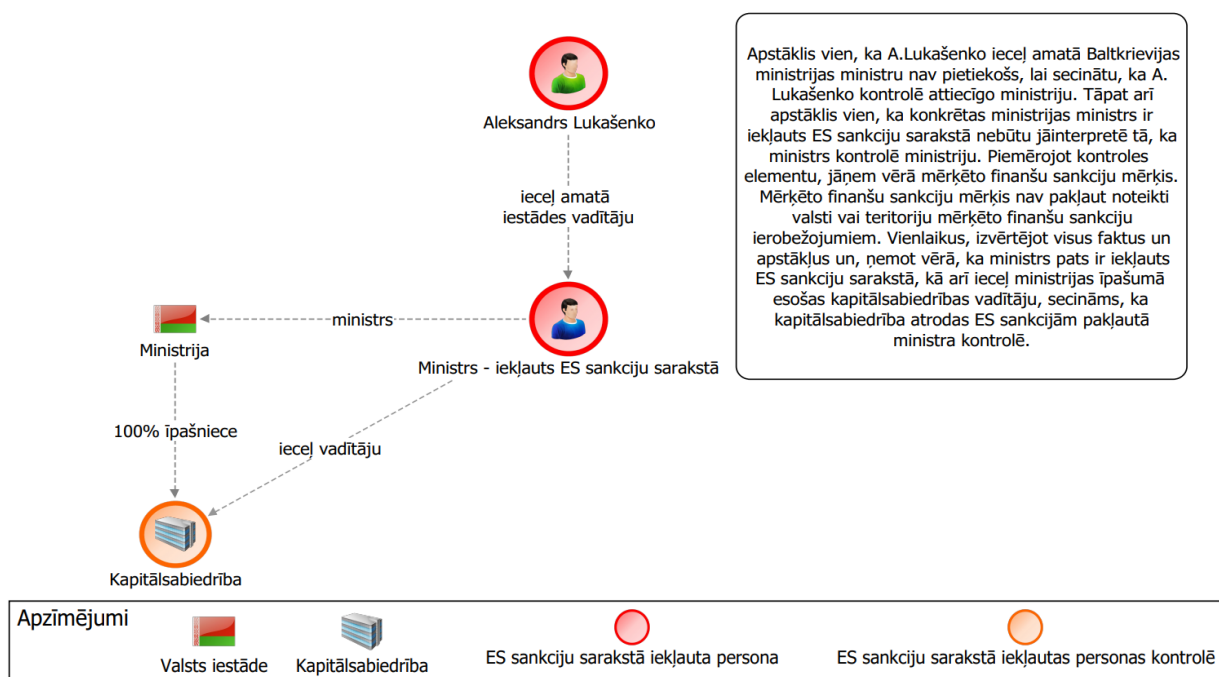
Aleksandrs Lukašenko

ieceļ amatā iestādes vadītāju

Ministrija

ministrs

Ministrs - iekļauts ES sankciju sarakstā

100% īpašniece

ieceļ vadītāju

Kapitālsabiedrība

Apstāklis vien, ka A.Lukašenko ieceļ amatā Baltkrievijas ministrijas ministru nav pietiekošs, lai secinātu, ka A. Lukašenko kontrolē attiecīgo ministriju. Tāpat arī apstāklis vien, ka konkrētas ministrijas ministrs ir iekļauts ES sankciju sarakstā nebūtu jāinterpretē tā, ka ministrs kontrolē ministriju. Piemērojot kontroles elementu, jāņem vērā mērķēto finanšu sankciju mērķis. Mērķēto finanšu sankciju mērķis nav pakļaut noteikti valsti vai teritoriju mērķēto finanšu sankciju ierobežojumiem. Vienlaikus, izvērtējot visus faktus un apstākļus un, ņemot vērā, ka ministrs pats ir iekļauts ES sankciju sarakstā, kā arī ieceļ ministrijas īpašumā esošas kapitālsabiedrības vadītāju, secināms, ka kapitālsabiedrība atrodas ES sankcijām pakļautā ministra kontrolē.

Apzīmējumi

Valsts iestāde

Kapitālsabiedrība

ES sankciju sarakstā iekļauta persona

ES sankciju sarakstā iekļautas personas kontrolē